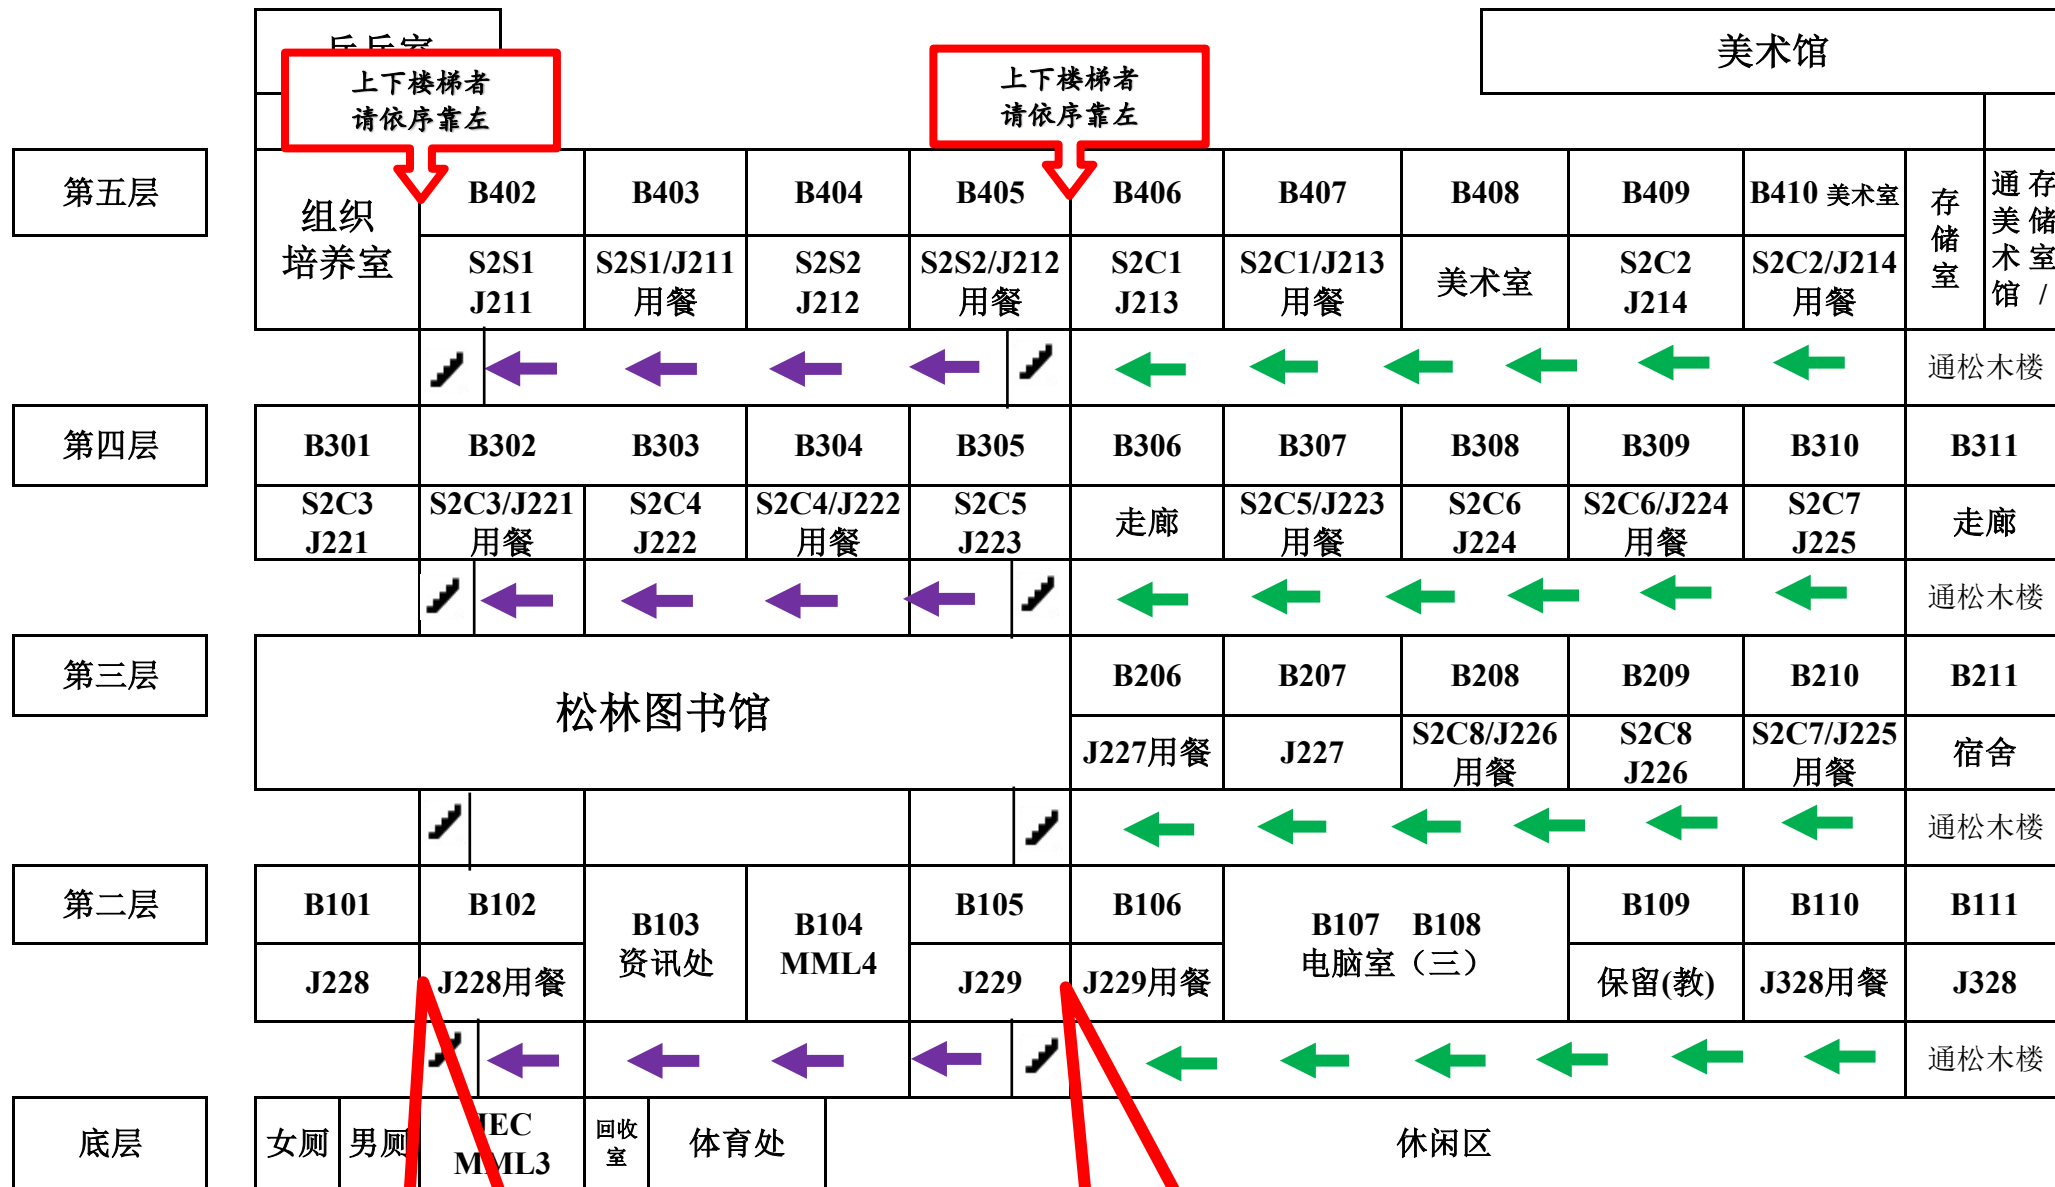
乐乐室

上下楼梯者
请依序靠左

上下楼梯者
请依序靠左

美术馆

| 第五层 | 组织培养室 | B402 S2S1 J211 | B403 S2S1/J211 用餐 | B404 S2S2 J212 | B405 S2S2/J212 用餐 | B406 S2C1 J213 | B407 S2C1/J213 用餐 | B408 美术室 | B409 S2C2 J214 | B410 美术室 S2C2/J214 用餐 | 存储室 | 通美术馆 存储室 / |
|---|---|---|---|---|---|---|---|---|---|---|---|---|
| | | | | | | | | | | | 通松木楼 | |
| 第四层 | B301 S2C3 J221 | B302 S2C3/J221 用餐 | B303 S2C4 J222 | B304 S2C4/J222 用餐 | B305 S2C5 J223 | B306 走廊 | B307 S2C5/J223 用餐 | B308 S2C6 J224 | B309 S2C6/J224 用餐 | B310 S2C7 J225 | B311 走廊 | |
| | | | | | | | | | | | 通松木楼 | |
| 第三层 | 松林图书馆 | | | | | B206 J227用餐 | B207 J227 | B208 S2C8/J226 用餐 | B209 S2C8 J226 | B210 S2C7/J225 用餐 | B211 宿舍 | |
| | | | | | | | | | | | 通松木楼 | |
| 第二层 | B101 J228 | B102 J228用餐 | B103 资讯处 | B104 MML4 | B105 J229 | B106 J229用餐 | B107 B108 电脑室（三） | | B109 保留(教) | B110 J328用餐 | B111 J328 | |
| | | | | | | | | | | | 通松木楼 | |
| 底层 | 女厕 | 男厕 | IEC MML3 | 回收室 | 体育处 | 休闲区 | | | | | | |